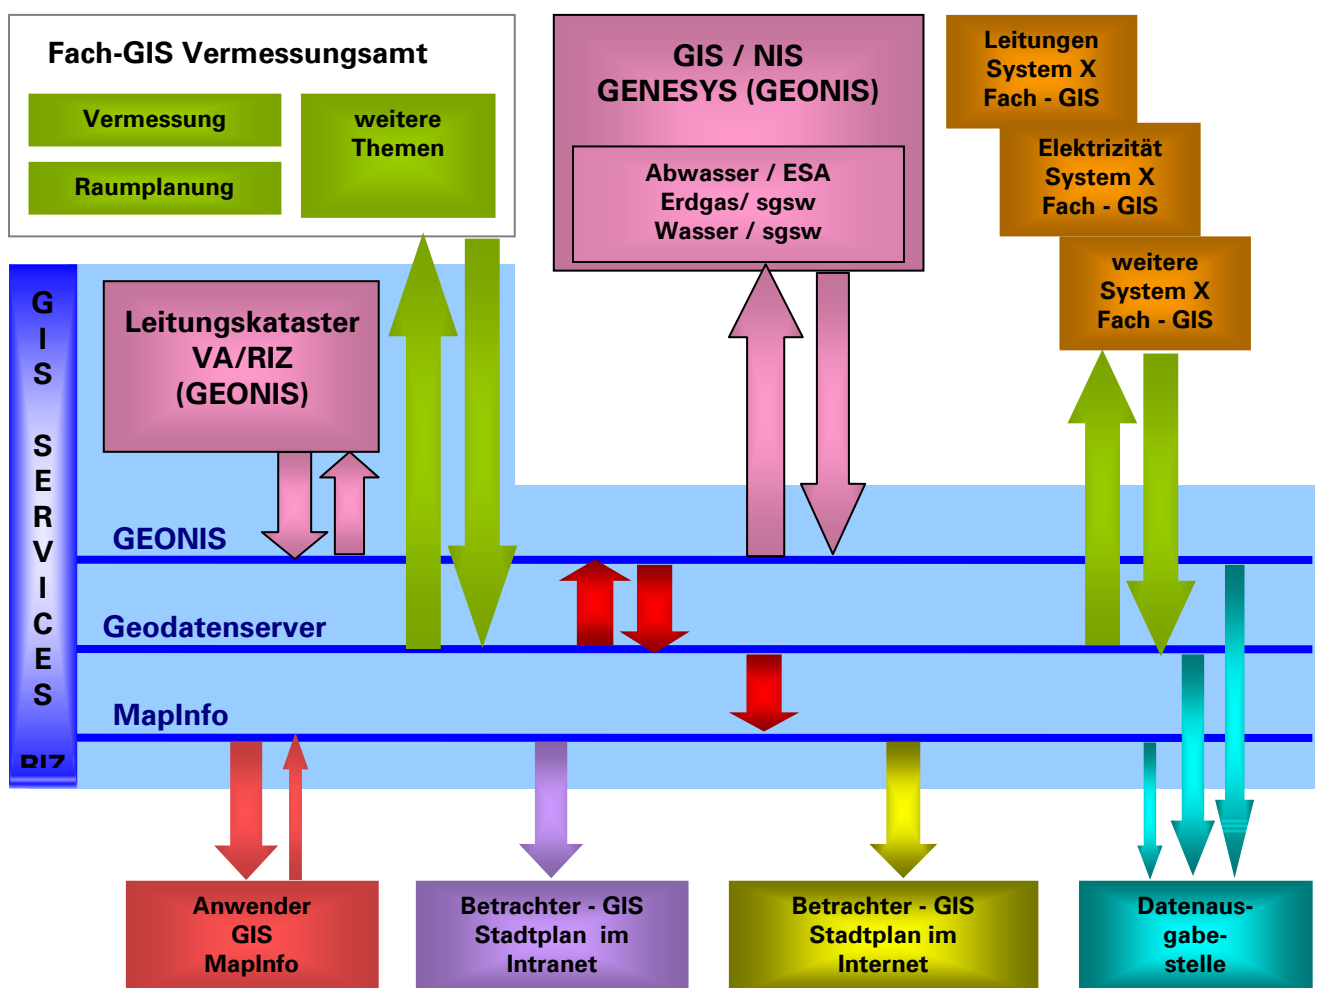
Fach-GIS Vermessungsamt

Vermessung

Raumplanung

weitere Themen

GIS / NIS
GENESYS (GEONIS)

Abwasser / ESA
Erdgas/ sgsw
Wasser / sgsw

Leitungen System X Fach - GIS

Elektrizität System X Fach - GIS

weitere System X Fach - GIS

G I S S E R V I C E S RIZ

Leitungskataster VA/RIZ (GEONIS)

GEONIS

Geodatenserver

MapInfo

Anwender GIS MapInfo

Betrachter - GIS Stadtplan im Intranet

Betrachter - GIS Stadtplan im Internet

Datenausgabestelle